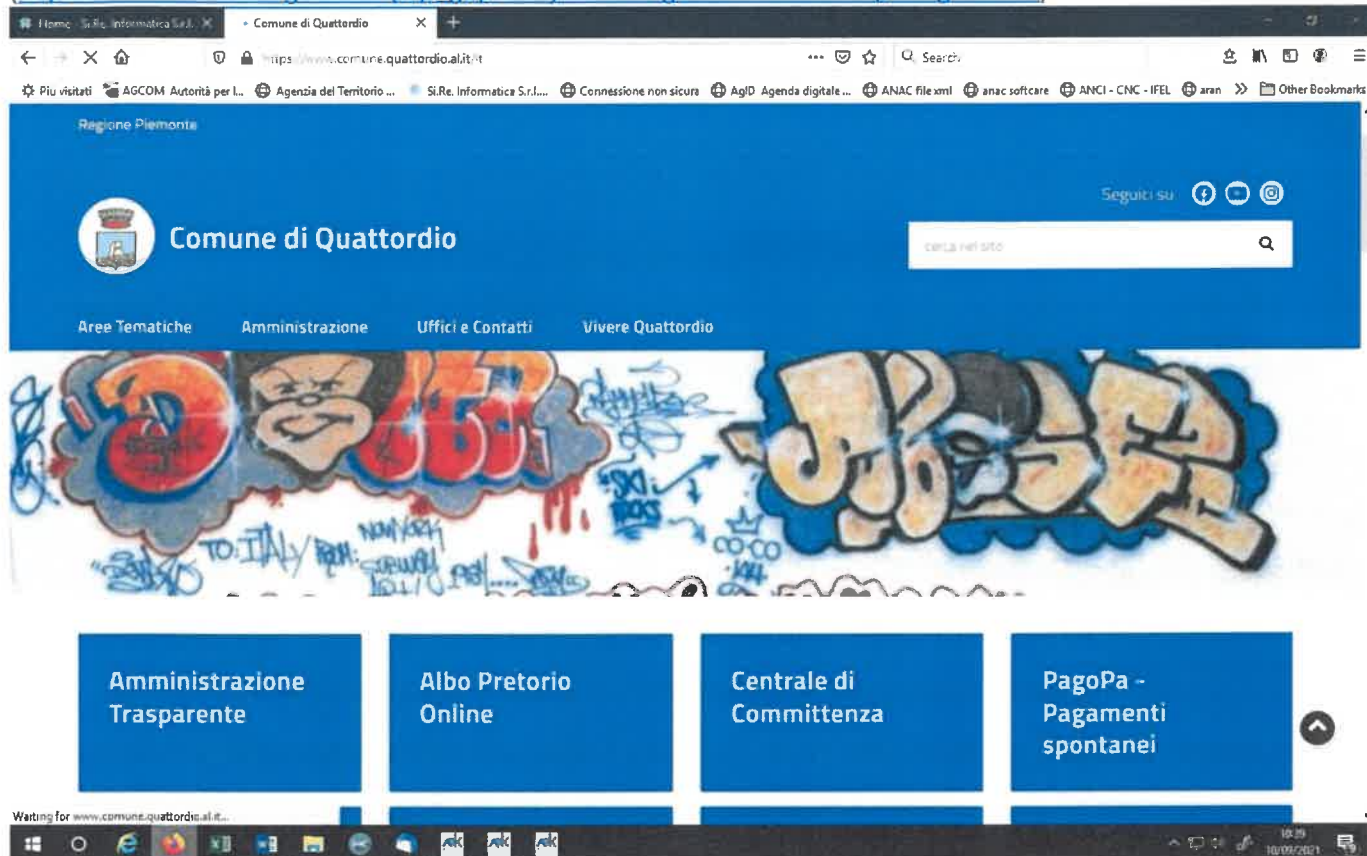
Home - Si.Re. Informatica S.r.l. ×
Comune di Quattordio ×
+

https://www.comune.quattordio.al.it/it
Search

Più visitati   AGCOM Autorità per l...   Agenzia del Territorio ...   Si.Re. Informatica S.r.l....   Connessione non sicura   AgID Agenda digitale ...   ANAC file xml   anac softcare   ANCI - CNC - IFEL   aran   >>   Other Bookmarks

Regione Piemonte

Seguici su

Comune di Quattordio

cerca nel sito

Aree Tematiche   Amministrazione   Uffici e Contatti   Vivere Quattordio

TO: ITALY FROM: NEW YORK

Amministrazione Trasparente

Albo Pretorio Online

Centrale di Committenza

PagoPa - Pagamenti spontanei

Waiting for www.comune.quattordio.al.it...

10:39
10/09/2021